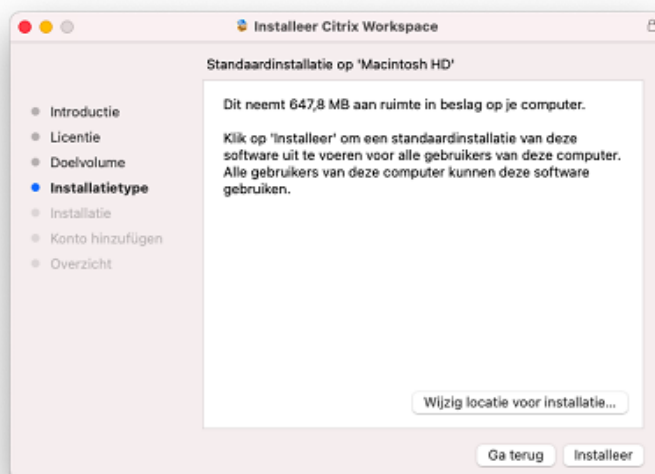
Installeer Citrix Workspace

Standaardinstallatie op 'Macintosh HD'

Introductie
Licentie
Doelvolume
Installatietype
Installatie
Konto hinzufügen
Overzicht

Dit neemt 647,8 MB aan ruimte in beslag op je computer.

Klik op 'Installeer' om een standaardinstallatie van deze software uit te voeren voor alle gebruikers van deze computer. Alle gebruikers van deze computer kunnen deze software gebruiken.

Wijzig locatie voor installatie...

Ga terug
Installeer